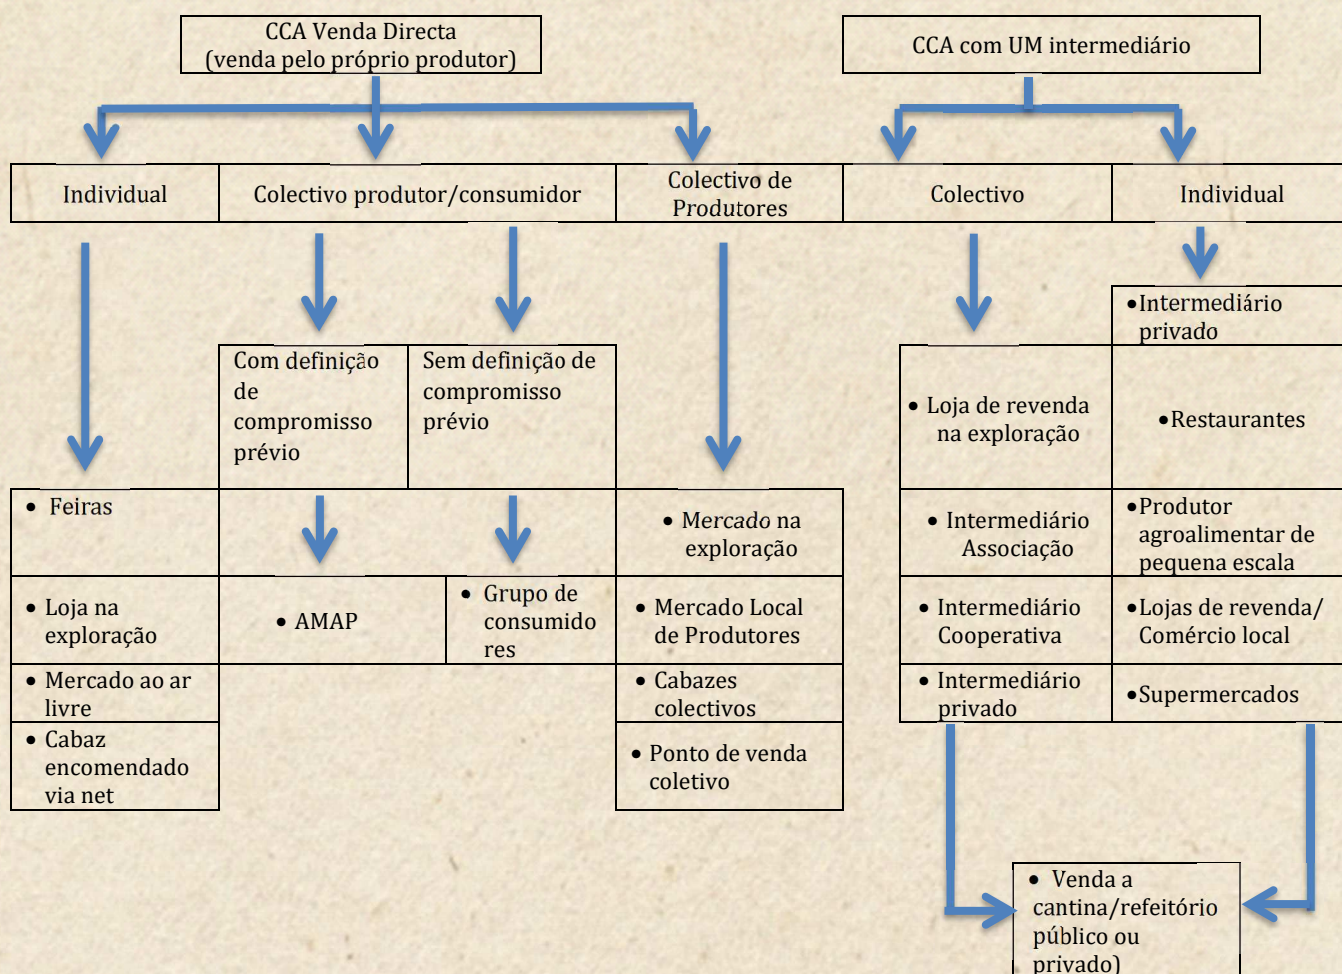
CCA Venda Directa
(venda pelo próprio produtor)

CCA com UM intermediário

Individual

Colectivo produtor/consumidor

Colectivo de Produtores

Colectivo

Individual

Com definição de compromisso prévio

Sem definição de compromisso prévio

• Intermediário privado

• Loja de revenda na exploração

• Restaurantes

• Feiras

• Mercado na exploração

• Intermediário Associação

• Produtor agroalimentar de pequena escala

• Loja na exploração

• AMAP

• Grupo de consumidores

• Mercado Local de Produtores

• Intermediário Cooperativa

• Lojas de revenda/ Comércio local

• Mercado ao ar livre

• Cabazes colectivos

• Intermediário privado

• Supermercados

• Cabaz encomendado via net

• Ponto de venda coletivo

• Venda a cantina/refeitório público ou privado)